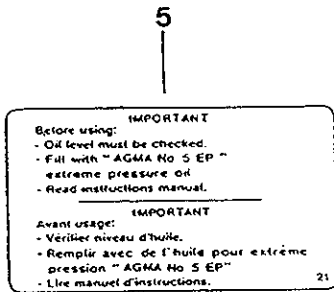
5

IMPORTANT
Before using:
- Oil level must be checked.
- Fill with " AGMA No 5 EP " extreme pressure oil
- Read instructions manual.

IMPORTANT
Avant usage:
- Vérifier niveau d'huile.
- Remplir avec de l'huile pour extrême pression " AGMA No 5 EP"
- Lire manuel d'instructions.

21